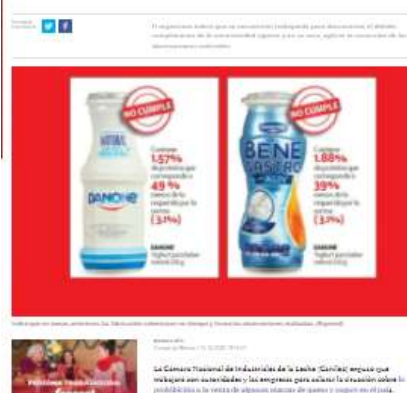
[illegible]

NO CUMPLE

Contiene 1.57% de proteína que corresponde a 49 % menos de lo requerido por la norma (3.1%)

DANONE
Yoghurt para beber natural 250 g

NO CUMPLE

BENE GASTRO

Contiene 1.88% de proteína que corresponde a 39% menos de lo requerido por la norma (3.1%)

DANONE
Yoghurt para beber natural 250 g

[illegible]

La Cámara Nacional de Industriales de la Leche (Canilec) exigió que trabajen con autoridades y las empresas para aclarar la situación sobre la prohibición a la venta de algunas marcas de queso y yogur en el país.